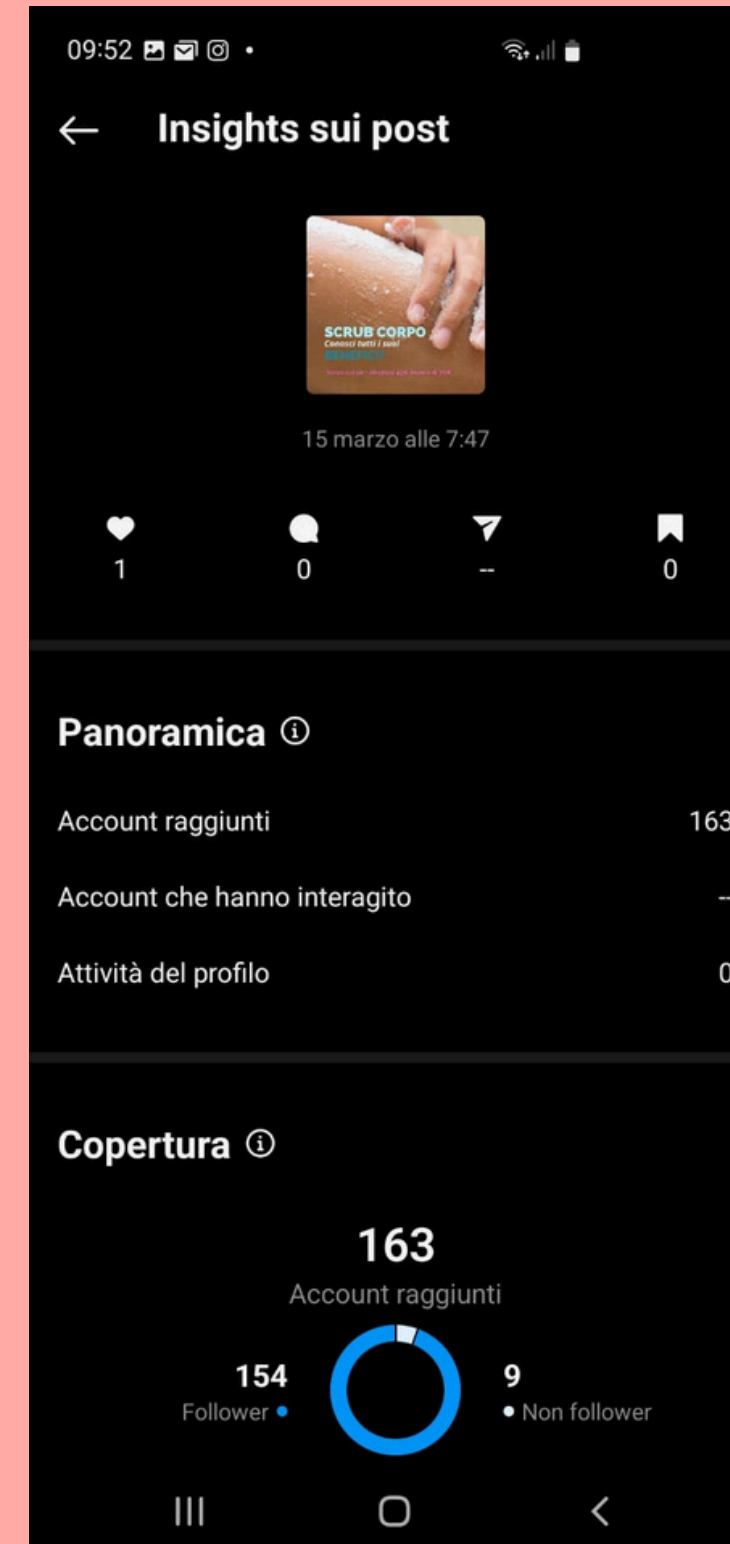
09:52

Insights sui post

SCRUB CORPO
Conosci tutti i suoi
BENEFICI?
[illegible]

15 marzo alle 7:47

1
0
--
0

Panoramica

Account raggiunti 163

Account che hanno interagito --

Attività del profilo 0

Copertura

163
Account raggiunti

154
Follower

9
Non follower